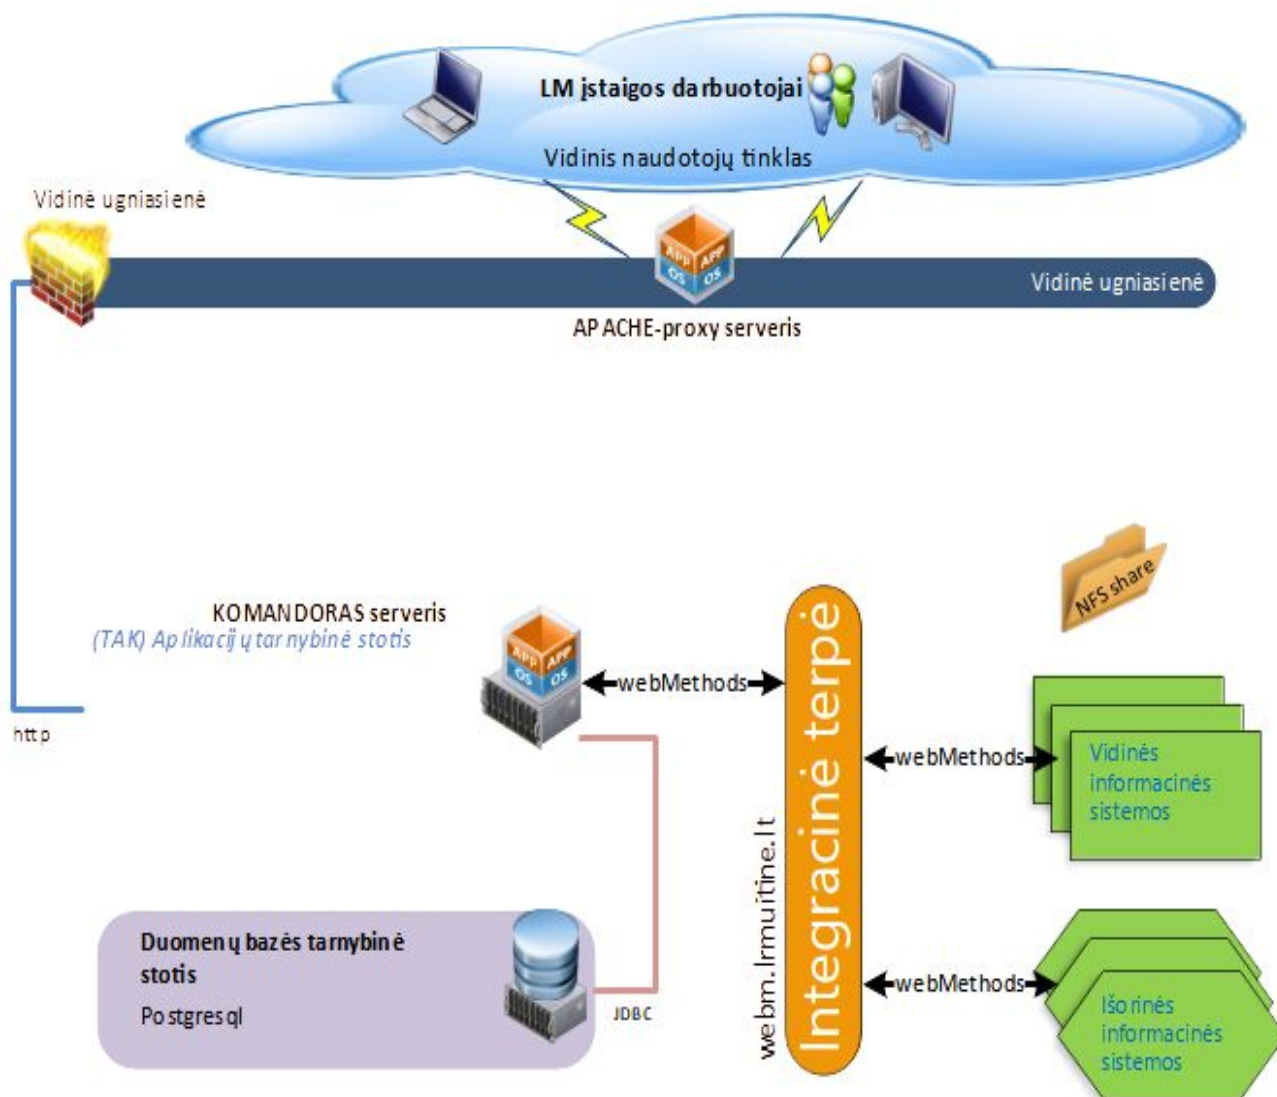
LM įstaigos darbuotojai

Vidinis naudotojų tinklas

Vidinė ugniasienė

APP OS APP OS

Vidinė ugniasienė

APACHE-proxy serveris

NFS share

KOMANDORAS serveris
(TAK) Aplikacijų tarnybinė stotis

APP OS APP OS

webMethods

Integracinė terpė

webm.lrmuitine.lt

webMethods

Vidinės informacinės sistemos

http

Duomenų bazės tarnybinė stotis
Postgresql

JDBC

webMethods

Išorinės informacinės sistemos